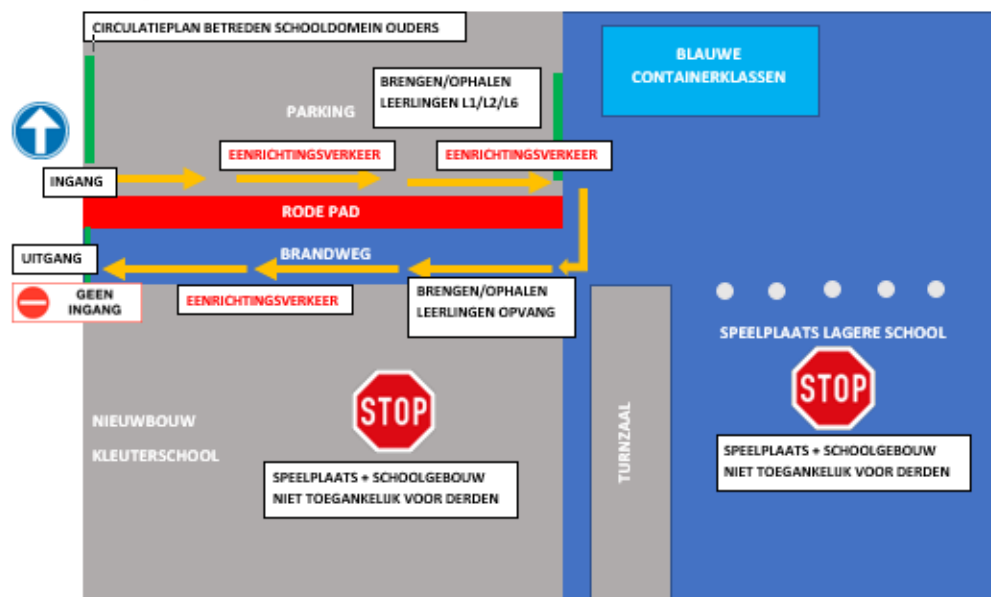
CIRCULATIEPLAN BETREDEN SCHOOLDOMEIN OUDERS

BLAUWE CONTAINERKLASSEN

BRENGEN/OPHALEN LEERLINGEN L1/L2/L6

PARKING

EENRICHTINGSVERKEER

EENRICHTINGSVERKEER

INGANG

RODE PAD

BRANDWEG

UITGANG

GEEN INGANG

EENRICHTINGSVERKEER

BRENGEN/OPHALEN LEERLINGEN OPVANG

SPEELPLAATS LAGERE SCHOOL

STOP

STOP

NIEUWBOUW

KLEUTERSCHOOL

TURNZAAL

SPEELPLAATS + SCHOOLGEBOUW NIET TOEGANKELIJK VOOR DERDEN

SPEELPLAATS + SCHOOLGEBOUW NIET TOEGANKELIJK VOOR DERDEN